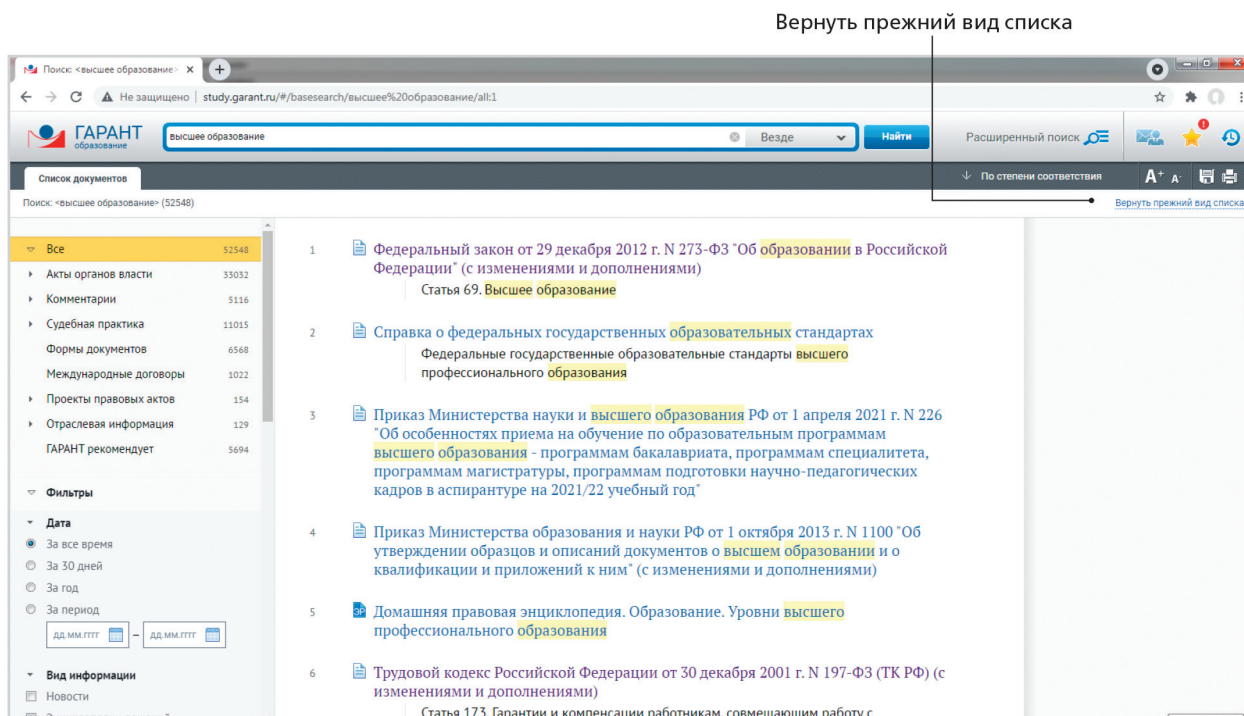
Вернуть прежний вид списка

Поиск: <высшее образование> ×

Не защищено | study.garant.ru/#/basesearch/высшее%20образование/all:1

ГАРАНТ образование

высшее образование

Везде

Найти

Расширенный поиск

Список документов

По степени соответствия

Поиск: <высшее образование> (52548)

Вернуть прежний вид списка

Все 52548
Акты органов власти 33032
Комментарии 5116
Судебная практика 11015
Формы документов 6568
Международные договоры 1022
Проекты правовых актов 154
Отраслевая информация 129
ГАРАНТ рекомендует 5694

Фильтры

Дата
За все время
За 30 дней
За год
За период
дд.мм.гггг – дд.мм.гггг

Вид информации
Новости

1 Федеральный закон от 29 декабря 2012 г. N 273-ФЗ "Об образовании в Российской Федерации" (с изменениями и дополнениями)
Статья 69. Высшее образование

2 Справка о федеральных государственных образовательных стандартах
Федеральные государственные образовательные стандарты высшего профессионального образования

3 Приказ Министерства науки и высшего образования РФ от 1 апреля 2021 г. N 226 "Об особенностях приема на обучение по образовательным программам высшего образования - программам бакалавриата, программам специалитета, программам магистратуры, программам подготовки научно-педагогических кадров в аспирантуре на 2021/22 учебный год"

4 Приказ Министерства образования и науки РФ от 1 октября 2013 г. N 1100 "Об утверждении образцов и описаний документов о высшем образовании и о квалификации и приложений к ним" (с изменениями и дополнениями)

5 ЭР Домашняя правовая энциклопедия. Образование. Уровни высшего профессионального образования

6 Трудовой кодекс Российской Федерации от 30 декабря 2001 г. N 197-ФЗ (ТК РФ) (с изменениями и дополнениями)
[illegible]